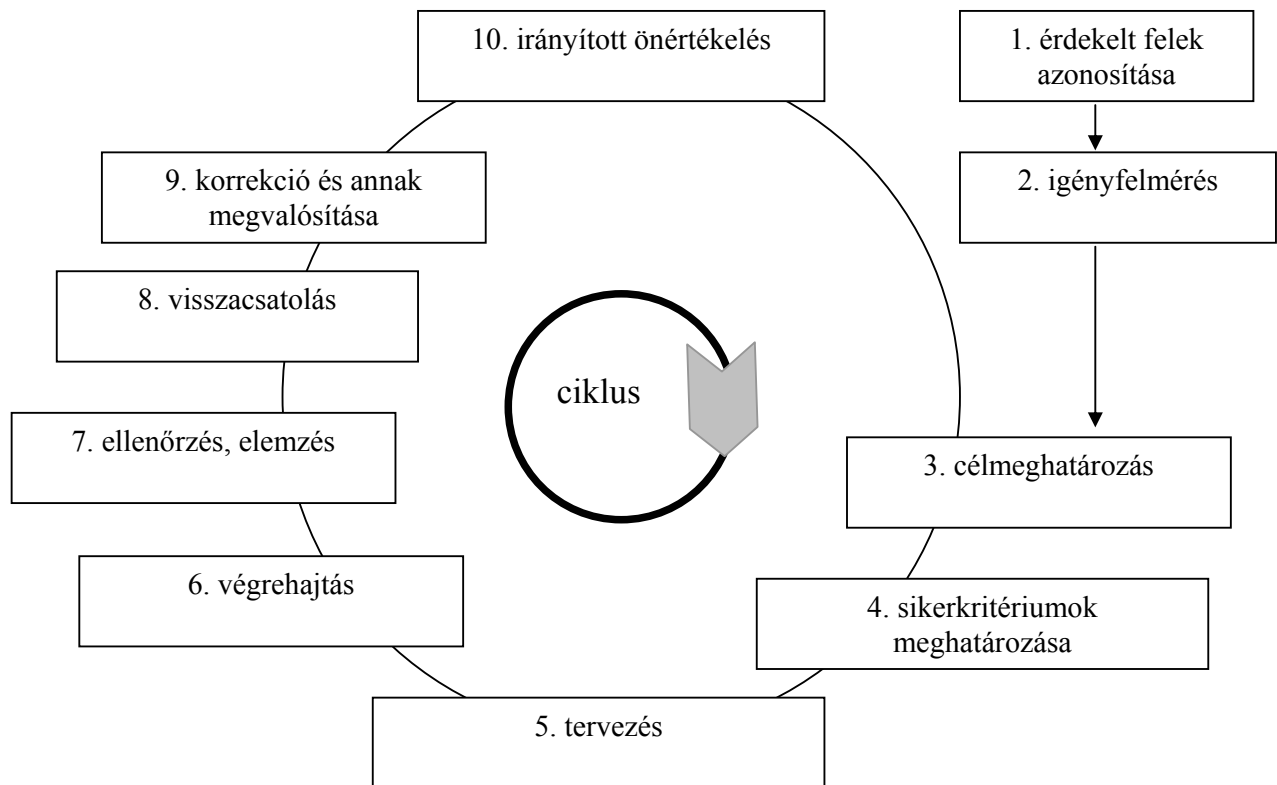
10. irányított önértékelés

1. érdekelt felek azonosítása

2. igényfelmérés

9. korrekció és annak megvalósítása

8. visszacsatolás

ciklus

7. ellenőrzés, elemzés

3. célmeghatározás

6. végrehajtás

4. sikerkritériumok meghatározása

5. tervezés